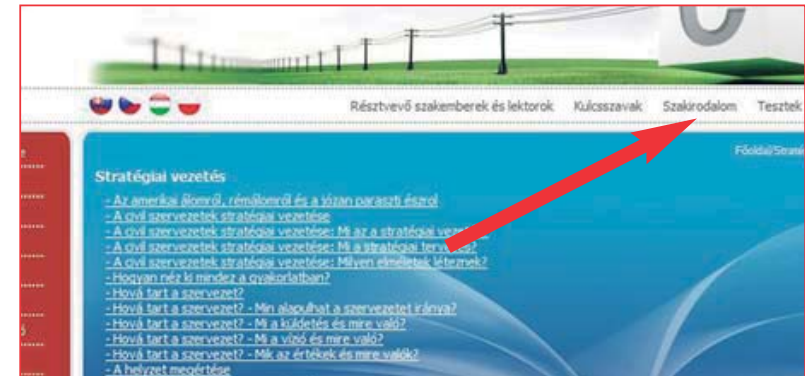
Résztvevő szakemberek és lektorok Kulcsszavak Szakirodalom Tesztek

Főoldal/Straté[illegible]

Stratégiai vezetés

- Az amerikai álomról, rémálomról és a józan paraszti észről
- A civil szervezetek stratégiai vezetése
- A civil szervezetek stratégiai vezetése: Mi az a stratégiai veze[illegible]
- A civil szervezetek stratégiai vezetése: Mi a stratégiai terv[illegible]
- A civil szervezetek stratégiai vezetése: Milyen elméletek léteznek?
- Hogyan néz ki mindez a gyakorlatban?
- Hová tart a szervezet?
- Hová tart a szervezet? - Min alapulhat a szervezet iránya?
- Hová tart a szervezet? - Mi a küldetés és mire való?
- Hová tart a szervezet? - Mi a vízió és mire való?
- Hová tart a szervezet? - Mik az értékek és mire valók?
- A helyzet megértése